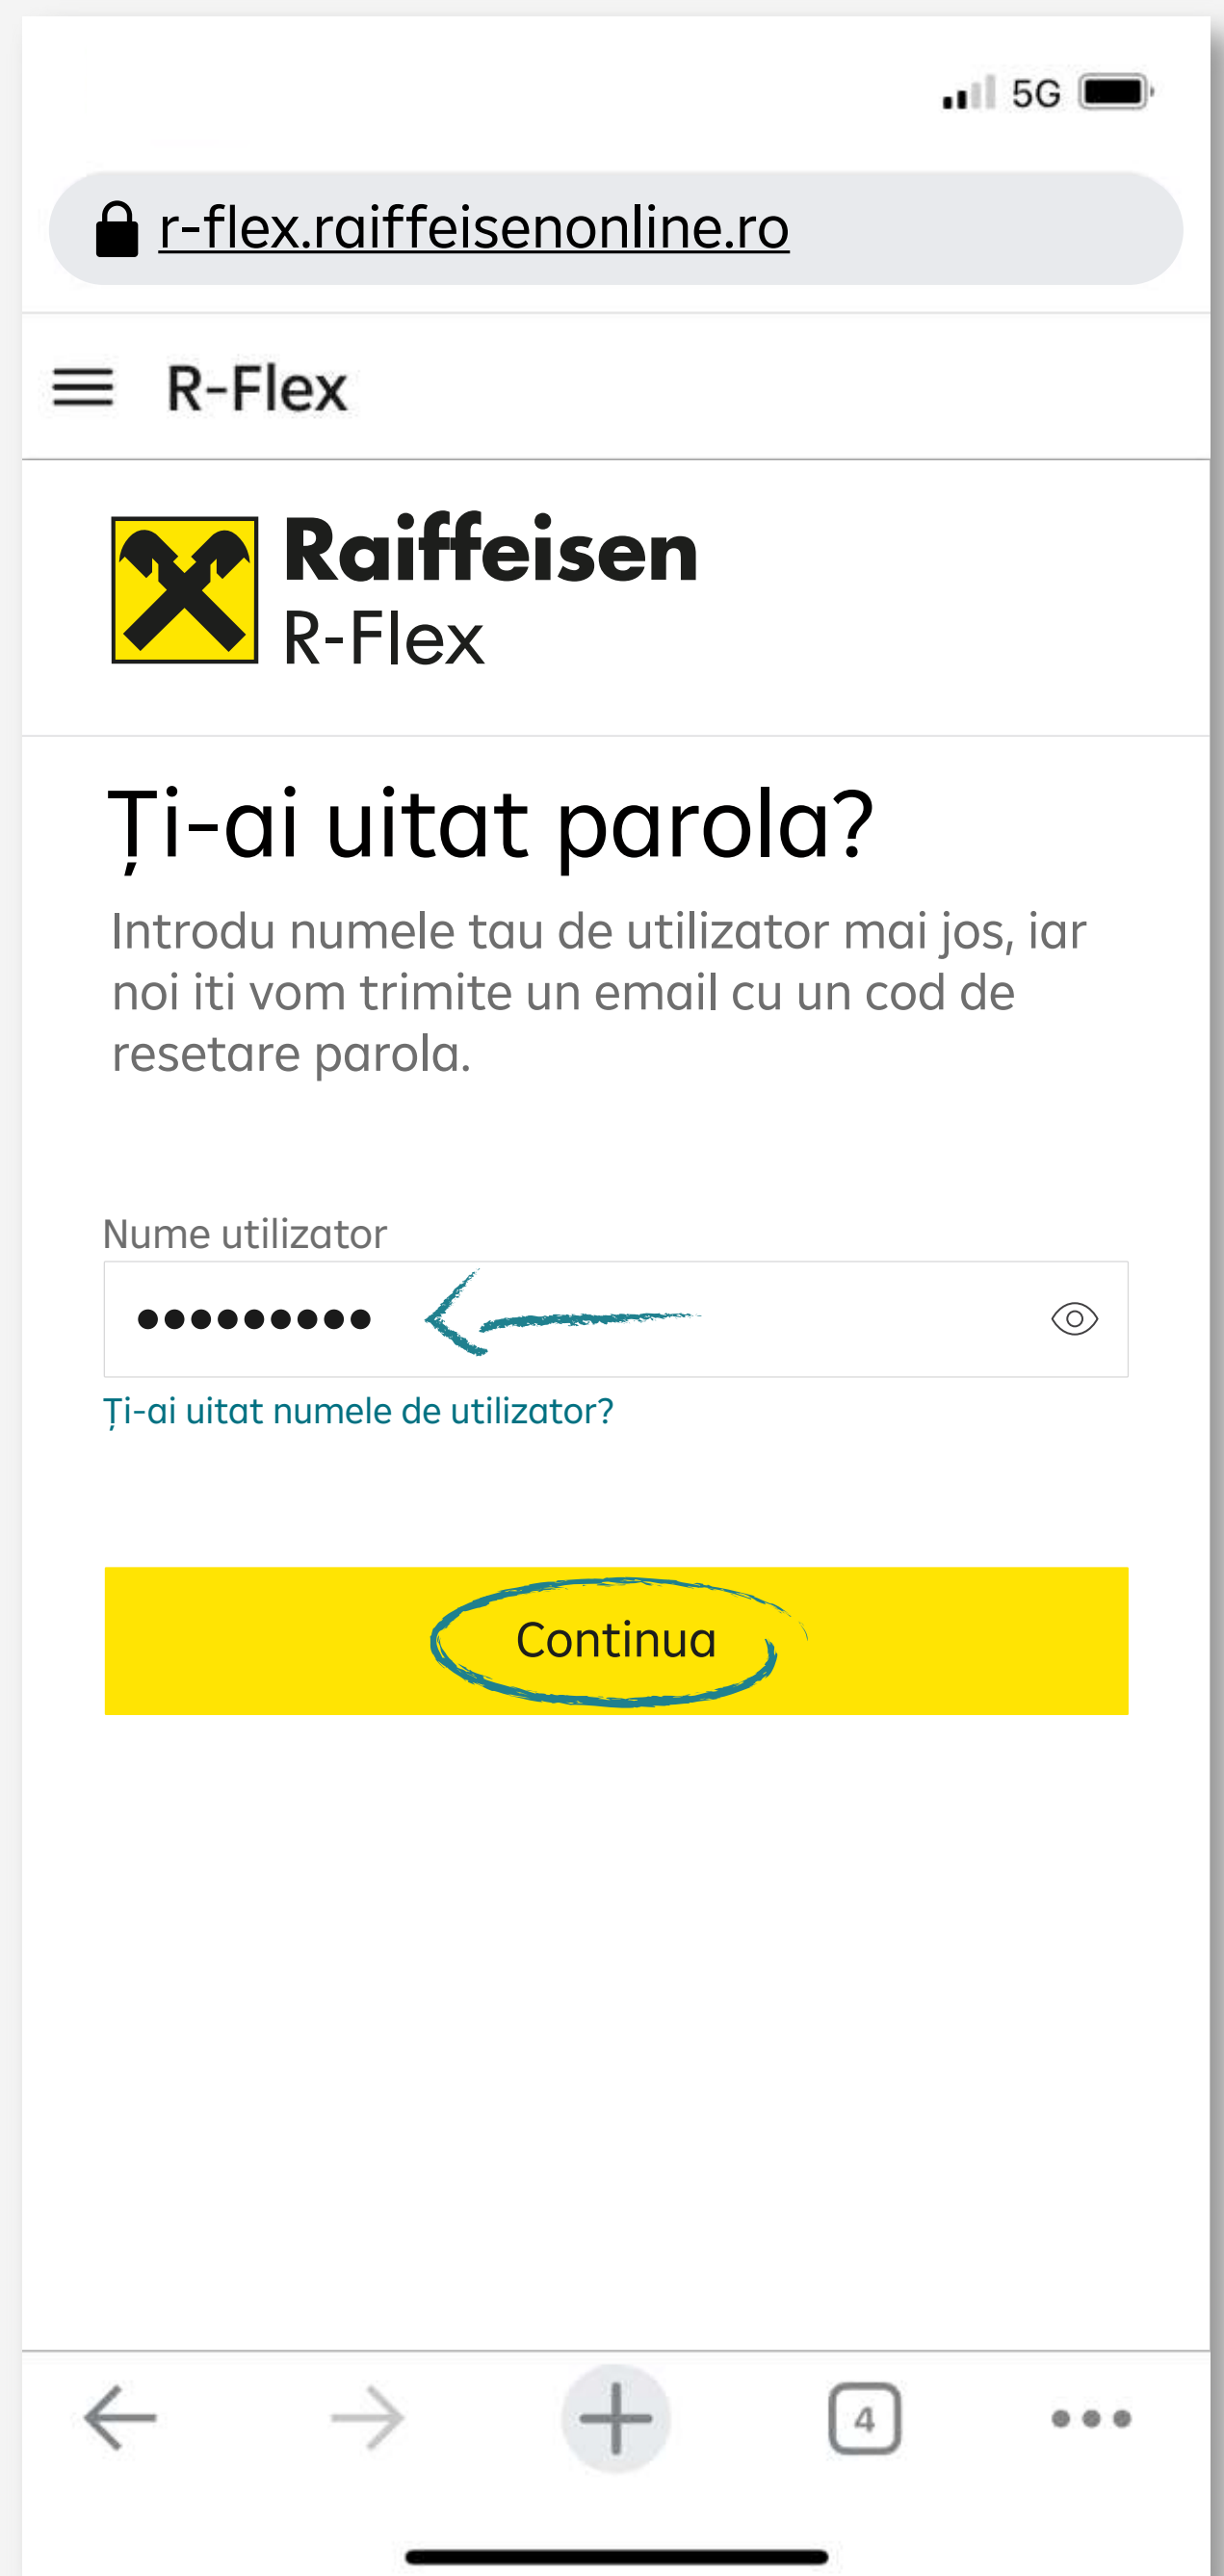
5G

r-flex.raiffeisenonline.ro

R-Flex

Raiffeisen
R-Flex

Ți-ai uitat parola?

Introdu numele tau de utilizator mai jos, iar noi iti vom trimite un email cu un cod de resetare parola.

Nume utilizator

●●●●●●●●●

Ți-ai uitat numele de utilizator?

Continua

4